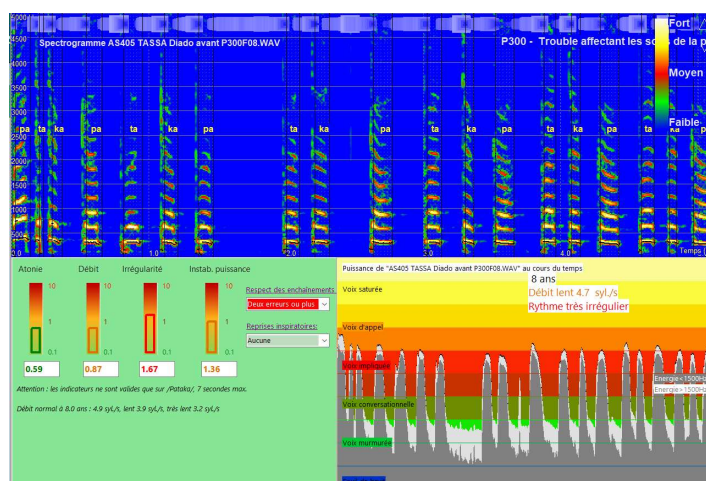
Spectrogramme AS405 TASSA Diado avant P300F08.WAV

P300 - Trouble affectant les so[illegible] de la p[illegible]

Fort
Moyen
Faible

4500
4000
3500
3000
2500
2000
1500
1000
500

pa ta ka pa ta ka pa ta ka pa ta ka pa ta ka pa ta ka pa

1.0 2.0 3.0 4.0

Temps (s)

Atonie
Débit
Irrégularité
Instab. puissance

10
1
0.1

0.59
0.87
1.67
1.36

Respect des enchaînements
Deux erreurs ou plus

Reprises inspiratoires:
Aucune

Attention : les indicateurs ne sont valides que sur /Pataka/, 7 secondes max.

Débit normal à 8.0 ans : 4.9 syl./s, lent 3.9 syl./s, très lent 3.2 syl./s

Puissance de "AS405 TASSA Diado avant P300F08.WAV" au cours du temps

8 ans
Débit lent 4.7 syl./s
Rythme très irrégulier

Voix saturée
Voix d'appel
Voix impliquée
Voix conversationnelle
Voix murmurée

Energie<1500Hz
Energie>1500Hz